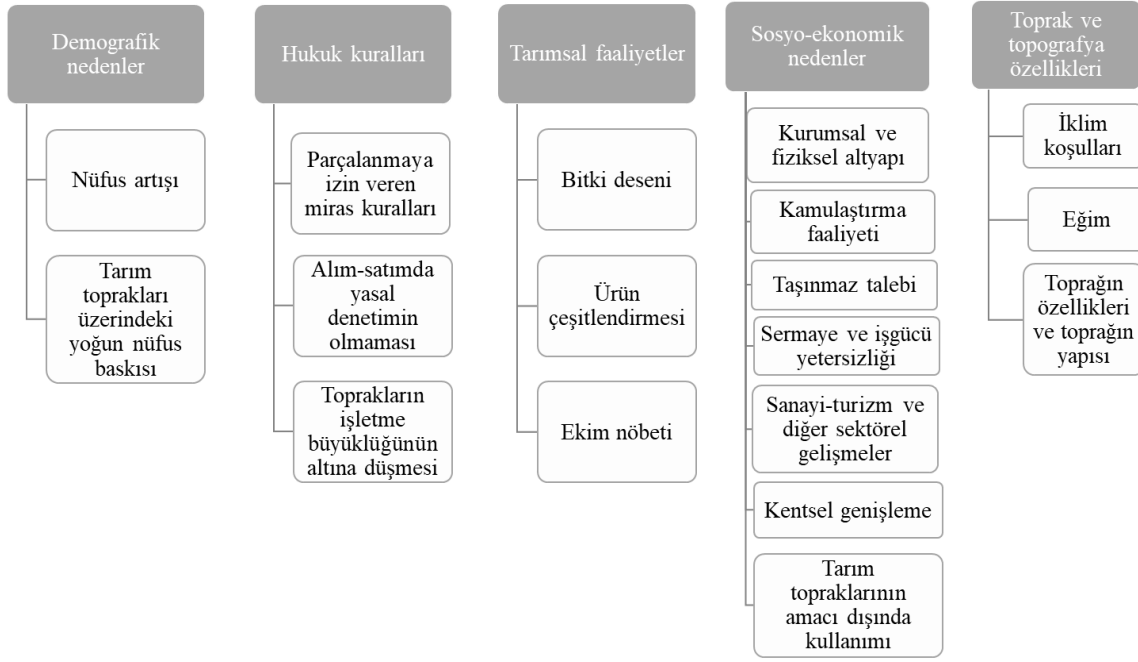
Demografik nedenler

Nüfus artışı

Tarım toprakları üzerindeki yoğun nüfus baskısı

Hukuk kuralları

Parçalanmaya izin veren miras kuralları

Alım-satımda yasal denetimin olmaması

Toprakların işletme büyüklüğünün altına düşmesi

Tarımsal faaliyetler

Bitki deseni

Ürün çeşitlendirmesi

Ekim nöbeti

Sosyo-ekonomik nedenler

Kurumsal ve fiziksel altyapı

Kamulaştırma faaliyeti

Taşınmaz talebi

Sermaye ve işgücü yetersizliği

Sanayi-turizm ve diğer sektörel gelişmeler

Kentsel genişleme

Tarım topraklarının amacı dışında kullanımı

Toprak ve topografya özellikleri

İklim koşulları

Eğim

Toprağın özellikleri ve toprağın yapısı